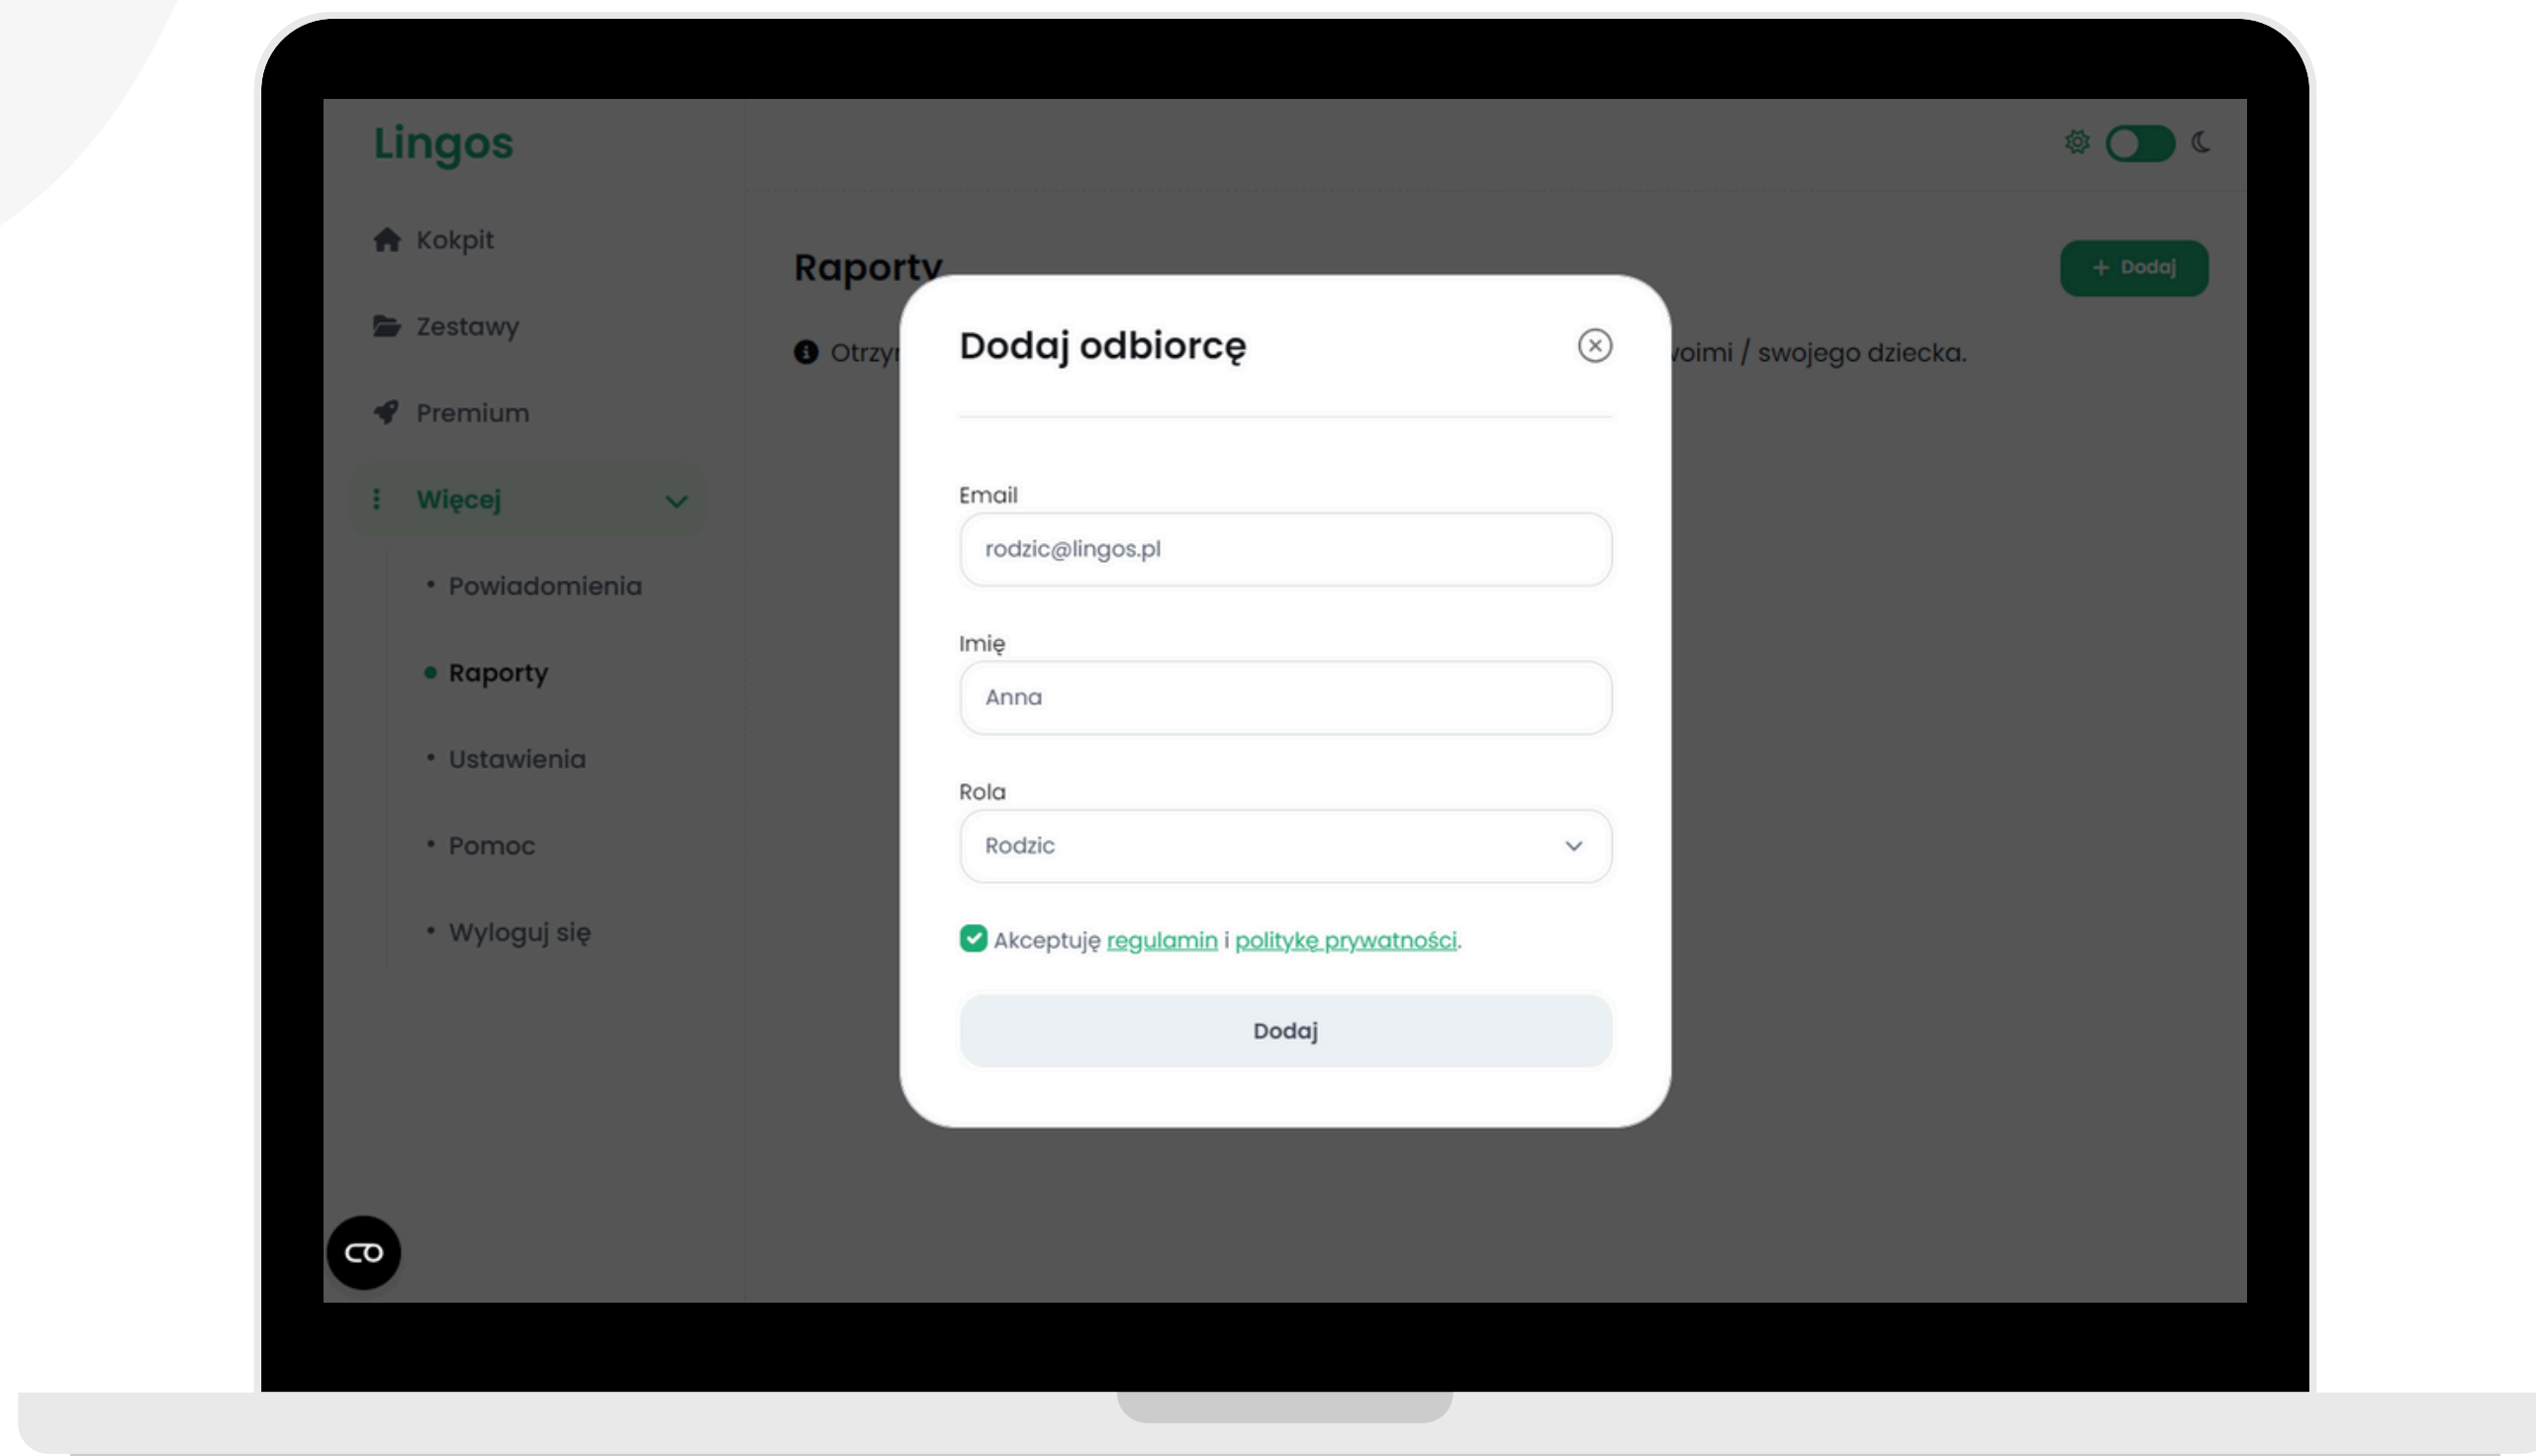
Lingos

Kokpit

Zestawy

Premium

Więcej

Powiadomienia

Raporty

Ustawienia

Pomoc

Wyloguj się

Raporty

+ Dodaj

Otrzy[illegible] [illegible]voimi / swojego dziecka.

Dodaj odbiorcę

Email

rodzic@lingos.pl

Imię

Anna

Rola

Rodzic

Akceptuję regulamin i politykę prywatności.

Dodaj